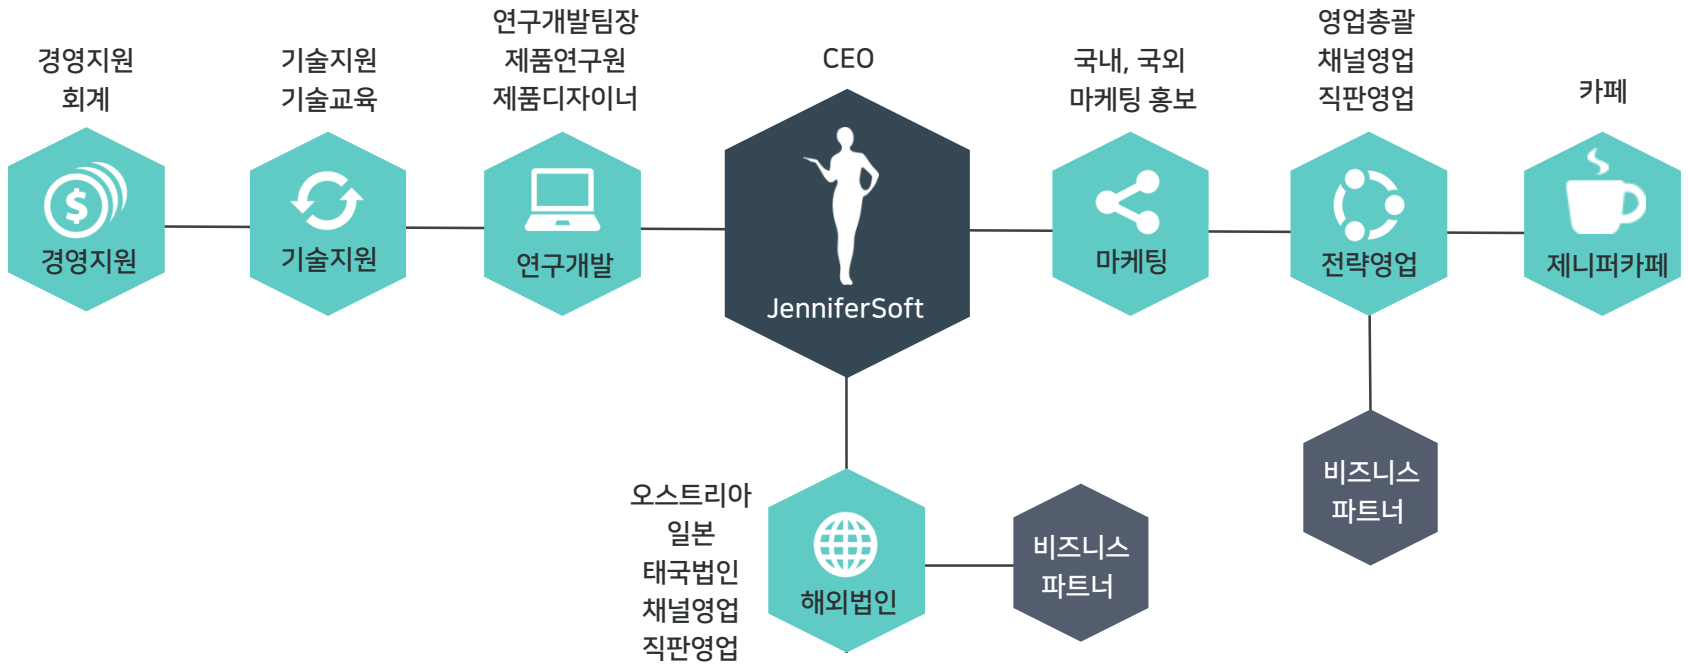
경영지원
회계

기술지원
기술교육

연구개발팀장
제품연구원
제품디자이너

CEO

국내, 국외
마케팅 홍보

영업총괄
채널영업
직판영업

카페

경영지원

기술지원

연구개발

JenniferSoft

마케팅

전략영업

제니퍼카페

비즈니스
파트너

오스트리아
일본
태국법인
채널영업
직판영업

해외법인

비즈니스
파트너